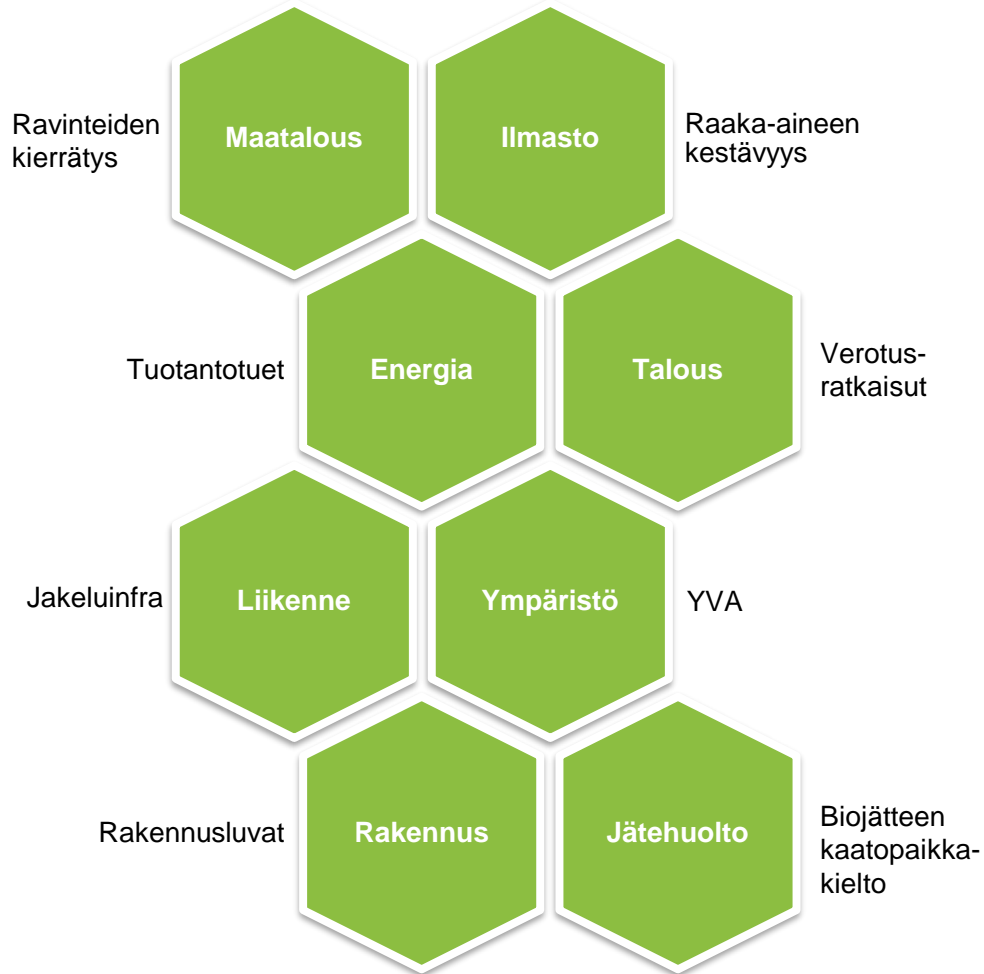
Ravinteiden kierrätys

Maatalous

Ilmasto

Raaka-aineen kestävyys

Tuotantotuet

Energia

Talous

Verotusratkaisut

Jakeluinfra

Liikenne

Ympäristö

YVA

Rakennusluvat

Rakennus

Jätehuolto

Biojätteen kaatopaikkakielto